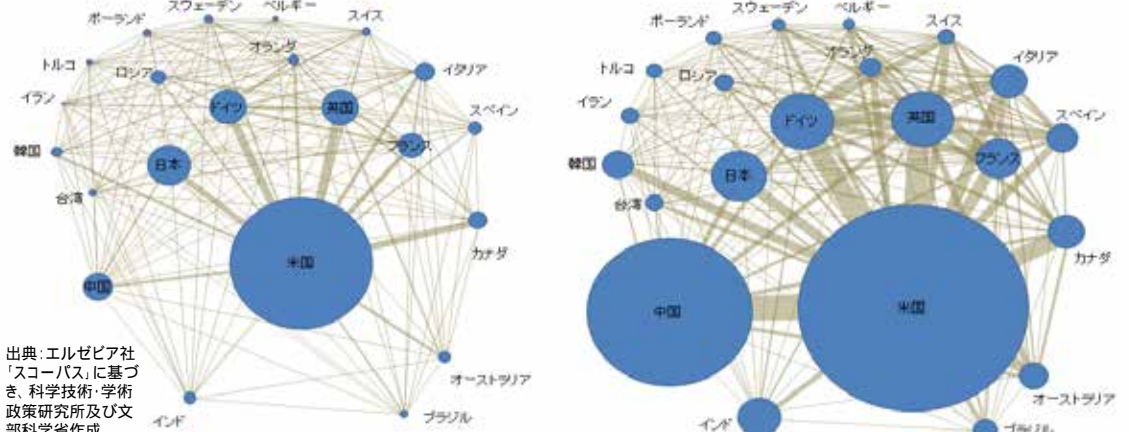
ポーランド
スウェーデン
ベルギー
スイス
オランダ
トルコ
ロシア
イタリア
イラン
ドイツ
英国
スペイン
フランス
韓国
日本
台湾
カナダ
米国
中国
出典：エルゼビア社「スコーパス」に基づき、科学技術・学術政策研究所及び文部科学省作成
オーストラリア
インド
ブラジル

ポーランド
スウェーデン
ベルギー
スイス
オランダ
イタリア
トルコ
ロシア
イラン
ドイツ
英国
スペイン
フランス
韓国
日本
台湾
カナダ
中国
米国
オーストラリア
インド
ブラジル